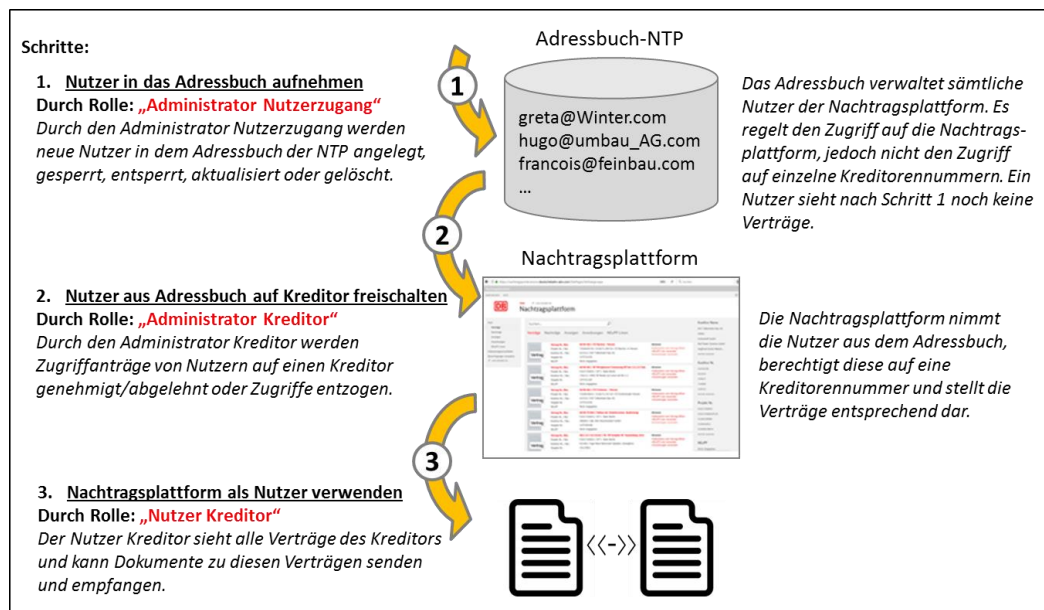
Schritte:

1. Nutzer in das Adressbuch aufnehmen
Durch Rolle: „Administrator Nutzerzugang“
Durch den Administrator Nutzerzugang werden neue Nutzer in dem Adressbuch der NTP angelegt, gesperrt, entsperrt, aktualisiert oder gelöscht.

1

Adressbuch-NTP

greta@Winter.com
hugo@umbau_AG.com
francois@feinbau.com
...

Das Adressbuch verwaltet sämtliche Nutzer der Nachtragsplattform. Es regelt den Zugriff auf die Nachtragsplattform, jedoch nicht den Zugriff auf einzelne Kreditorennummern. Ein Nutzer sieht nach Schritt 1 noch keine Verträge.

2

Nachtragsplattform

2. Nutzer aus Adressbuch auf Kreditor freischalten
Durch Rolle: „Administrator Kreditor“
Durch den Administrator Kreditor werden Zugriffanträge von Nutzern auf einen Kreditor genehmigt/abgelehnt oder Zugriffe entzogen.

Nachtragsplattform

Die Nachtragsplattform nimmt die Nutzer aus dem Adressbuch, berechtigt diese auf eine Kreditorennummer und stellt die Verträge entsprechend dar.

3

3. Nachtragsplattform als Nutzer verwenden
Durch Rolle: „Nutzer Kreditor“
Der Nutzer Kreditor sieht alle Verträge des Kreditors und kann Dokumente zu diesen Verträgen senden und empfangen.

<<-->>